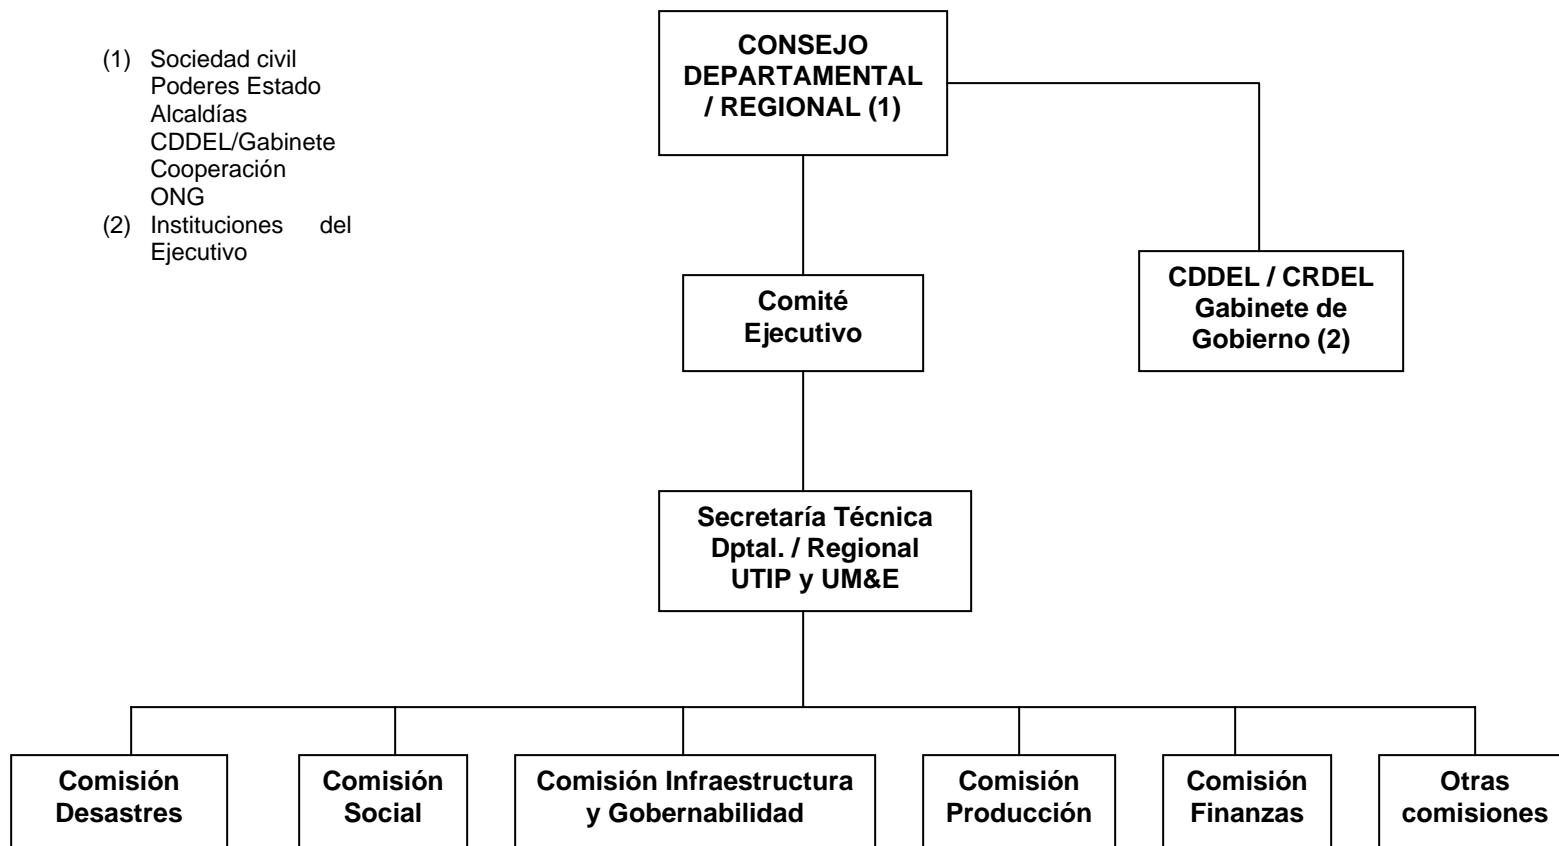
(1) Sociedad civil
Poderes Estado
Alcaldías
CDDEL/Gabinete
Cooperación
ONG
(2) Instituciones del Ejecutivo

CONSEJO DEPARTAMENTAL / REGIONAL (1)

Comité Ejecutivo

CDDEL / CRDEL Gabinete de Gobierno (2)

Secretaría Técnica Dptal. / Regional UTIP y UM&E

Comisión Desastres

Comisión Social

Comisión Infraestructura y Gobernabilidad

Comisión Producción

Comisión Finanzas

Otras comisiones